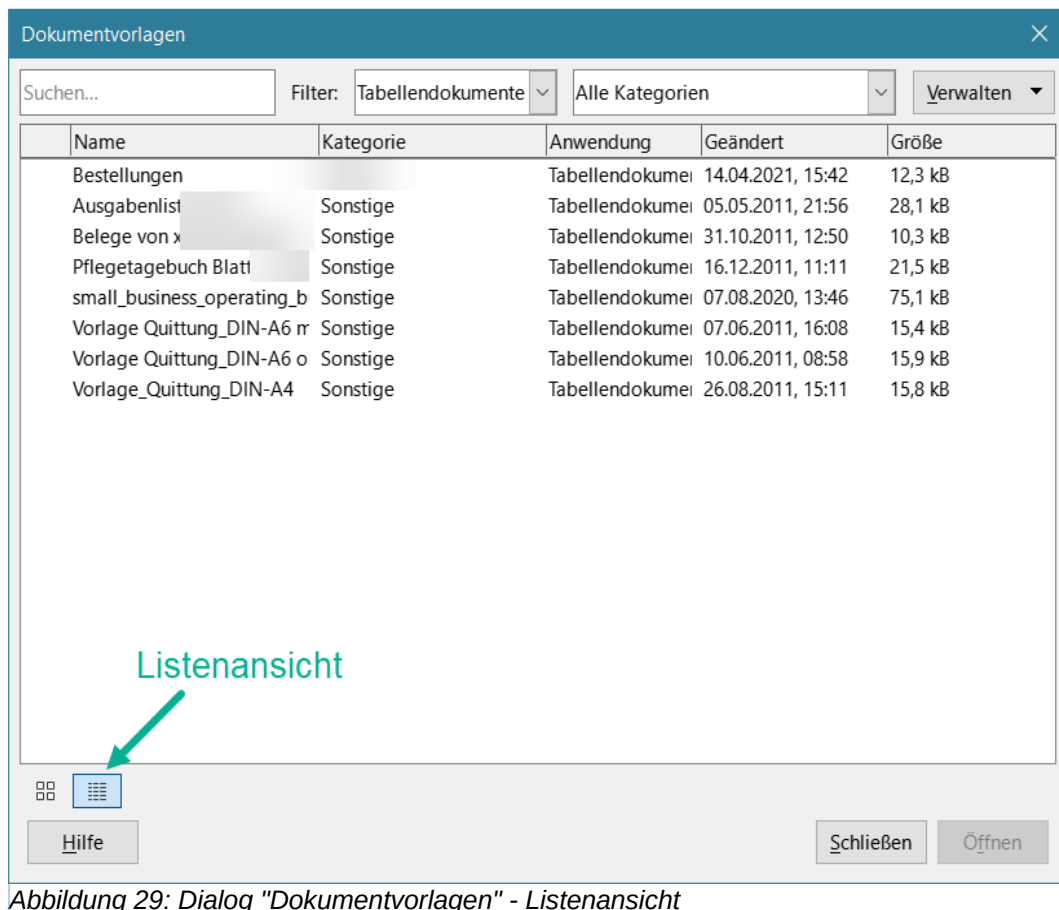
Dokumentvorlagen

Suchen...

Filter: Tabellendokumente

Alle Kategorien

Verwalten

| Name | Kategorie | Anwendung | Geändert | Größe |
|---|---|---|---|---|
| Bestellungen | | Tabellendokume | 14.04.2021, 15:42 | 12,3 kB |
| Ausgabenlist | Sonstige | Tabellendokume | 05.05.2011, 21:56 | 28,1 kB |
| Belege von x | Sonstige | Tabellendokume | 31.10.2011, 12:50 | 10,3 kB |
| Pflegetagebuch Blatt | Sonstige | Tabellendokume | 16.12.2011, 11:11 | 21,5 kB |
| small_business_operating_b | Sonstige | Tabellendokume | 07.08.2020, 13:46 | 75,1 kB |
| Vorlage Quittung_DIN-A6 m | Sonstige | Tabellendokume | 07.06.2011, 16:08 | 15,4 kB |
| Vorlage Quittung_DIN-A6 o | Sonstige | Tabellendokume | 10.06.2011, 08:58 | 15,9 kB |
| Vorlage_Quittung_DIN-A4 | Sonstige | Tabellendokume | 26.08.2011, 15:11 | 15,8 kB |

Listenansicht

Hilfe

Schließen

Öffnen

Abbildung 29: Dialog "Dokumentvorlagen" - Listenansicht